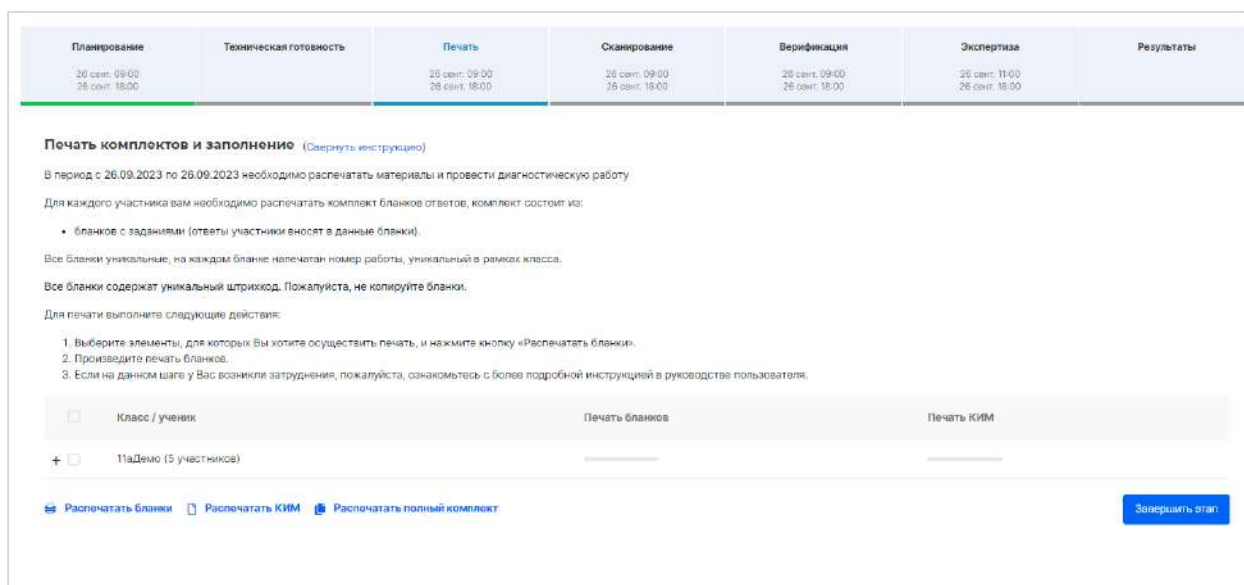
Планирование
26 сент. 09:00
26 сент. 18:00

Техническая готовность

Печать
26 сент. 09:00
26 сент. 18:00

Сканирование
26 сент. 09:00
26 сент. 18:00

Верификация
26 сент. 09:00
26 сент. 18:00

Экспертиза
26 сент. 11:00
26 сент. 18:00

Результаты

Печать комплектов и заполнение (Свернуть инструкцию)

В период с 26.09.2023 по 26.09.2023 необходимо распечатать материалы и провести диагностическую работу

Для каждого участника вам необходимо распечатать комплект бланков ответов, комплект состоит из:

• бланков с заданиями (ответы участники вносят в данные бланки).

Все бланки уникальные, на каждом бланке напечатан номер работы, уникальный в рамках класса.

Все бланки содержат уникальный штрихкод. Пожалуйста, не копируйте бланки.

Для печати выполните следующие действия:

1. Выберите элементы, для которых Вы хотите осуществить печать, и нажмите кнопку «Распечатать бланки».
2. Произведите печать бланков.
3. Если на данном шаге у Вас возникли затруднения, пожалуйста, ознакомьтесь с более подробной инструкцией в руководстве пользователя.

| Класс / ученик | Печать бланков | Печать КИМ |
|---|---|---|
| 11аДемо (5 участников) | | |

Распечатать бланки  Распечатать КИМ  Распечатать полный комплект

Завершить этап